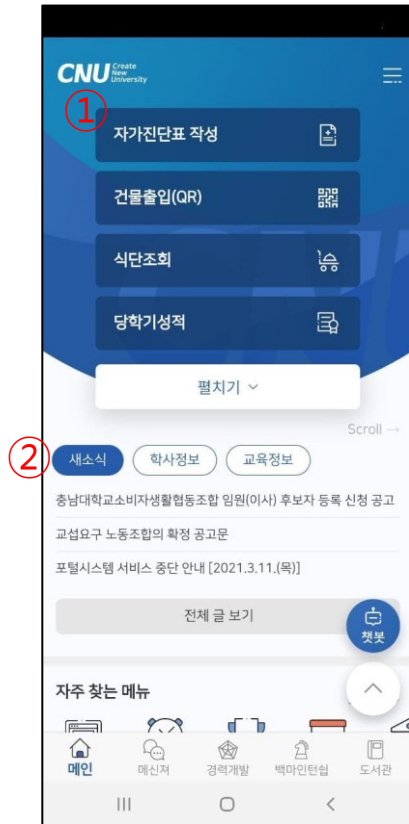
CNU Create New University

①

자가진단표 작성

건물출입(QR)

식단조회

당학기성적

펼치기

Scroll →

②

새소식 학사정보 교육정보

충남대학교소비자생활협동조합 임원(이사) 후보자 등록 신청 공고

교섭요구 노동조합의 확정 공고문

포털시스템 서비스 중단 안내 [2021.3.11.(목)]

전체 글 보기

챗봇

자주 찾는 메뉴

메인 메신저 경력개발 백마인턴십 도서관